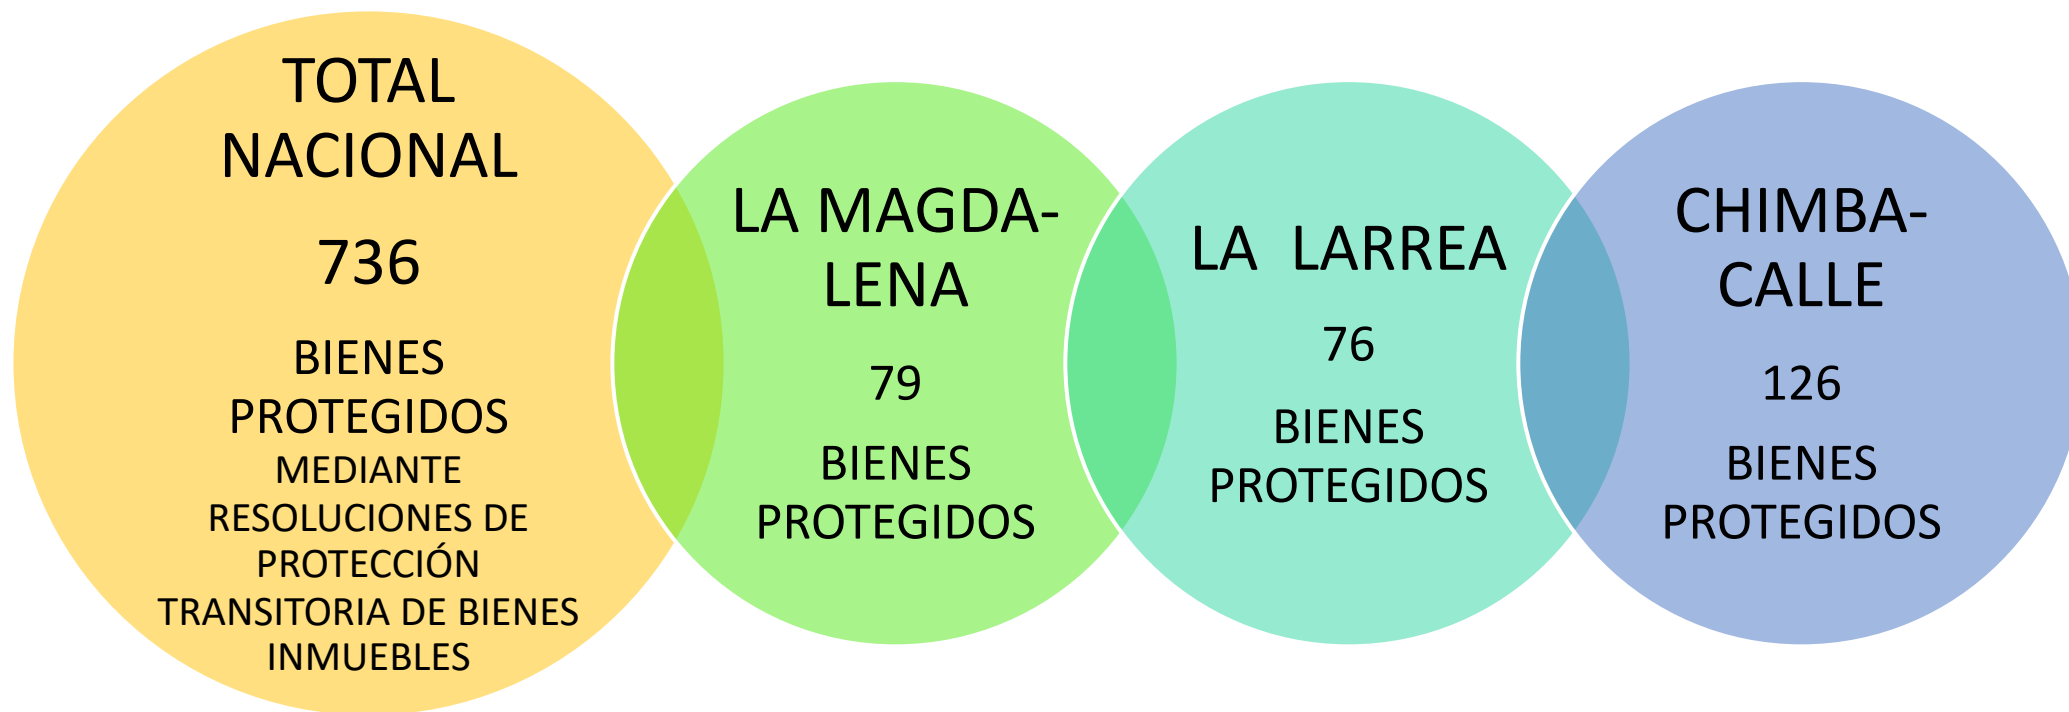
TOTAL NACIONAL

736

BIENES PROTEGIDOS MEDIANTE RESOLUCIONES DE PROTECCIÓN TRANSITORIA DE BIENES INMUEBLES

LA MAGDA-LENA

79

BIENES PROTEGIDOS

LA LARREA

76

BIENES PROTEGIDOS

CHIMBA-CALLE

126

BIENES PROTEGIDOS